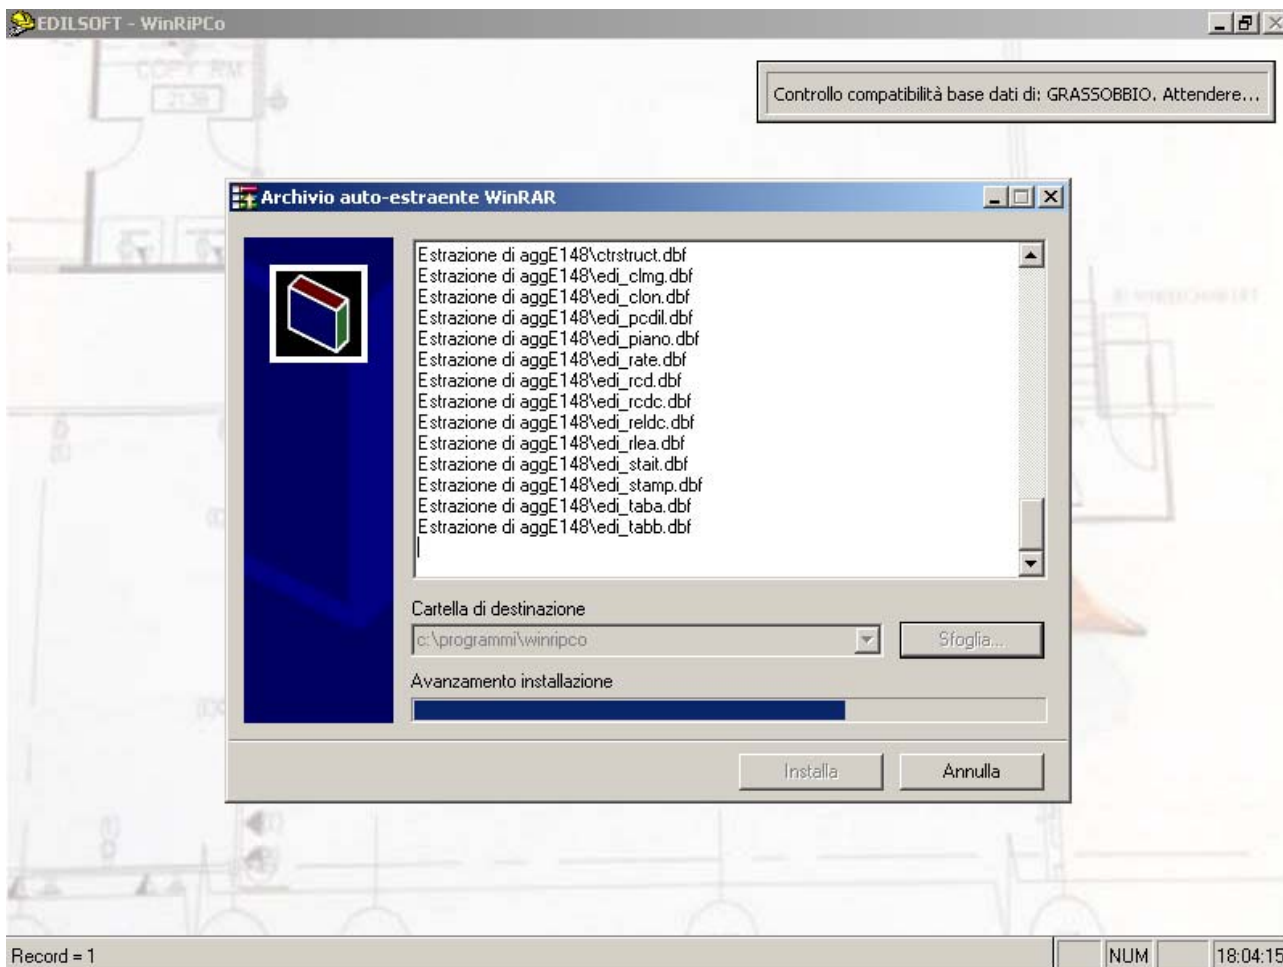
EDILSOFT - WinRiPCo

Controllo compatibilità base dati di: GRASSOBBIO. Attendere...

Archivio auto-estraente WinRAR

Estrazione di aggE148\ctrstruct.dbf
Estrazione di aggE148\edi_clmg.dbf
Estrazione di aggE148\edi_clon.dbf
Estrazione di aggE148\edi_pcdil.dbf
Estrazione di aggE148\edi_piano.dbf
Estrazione di aggE148\edi_rate.dbf
Estrazione di aggE148\edi_rcd.dbf
Estrazione di aggE148\edi_rcdc.dbf
Estrazione di aggE148\edi_reldc.dbf
Estrazione di aggE148\edi_rlea.dbf
Estrazione di aggE148\edi_stait.dbf
Estrazione di aggE148\edi_stamp.dbf
Estrazione di aggE148\edi_taba.dbf
Estrazione di aggE148\edi_tabb.dbf

Cartella di destinazione

c:\programmi\winripco

Sfoglia...

Avanzamento installazione

Installa

Annulla

Record = 1

NUM

18:04:15